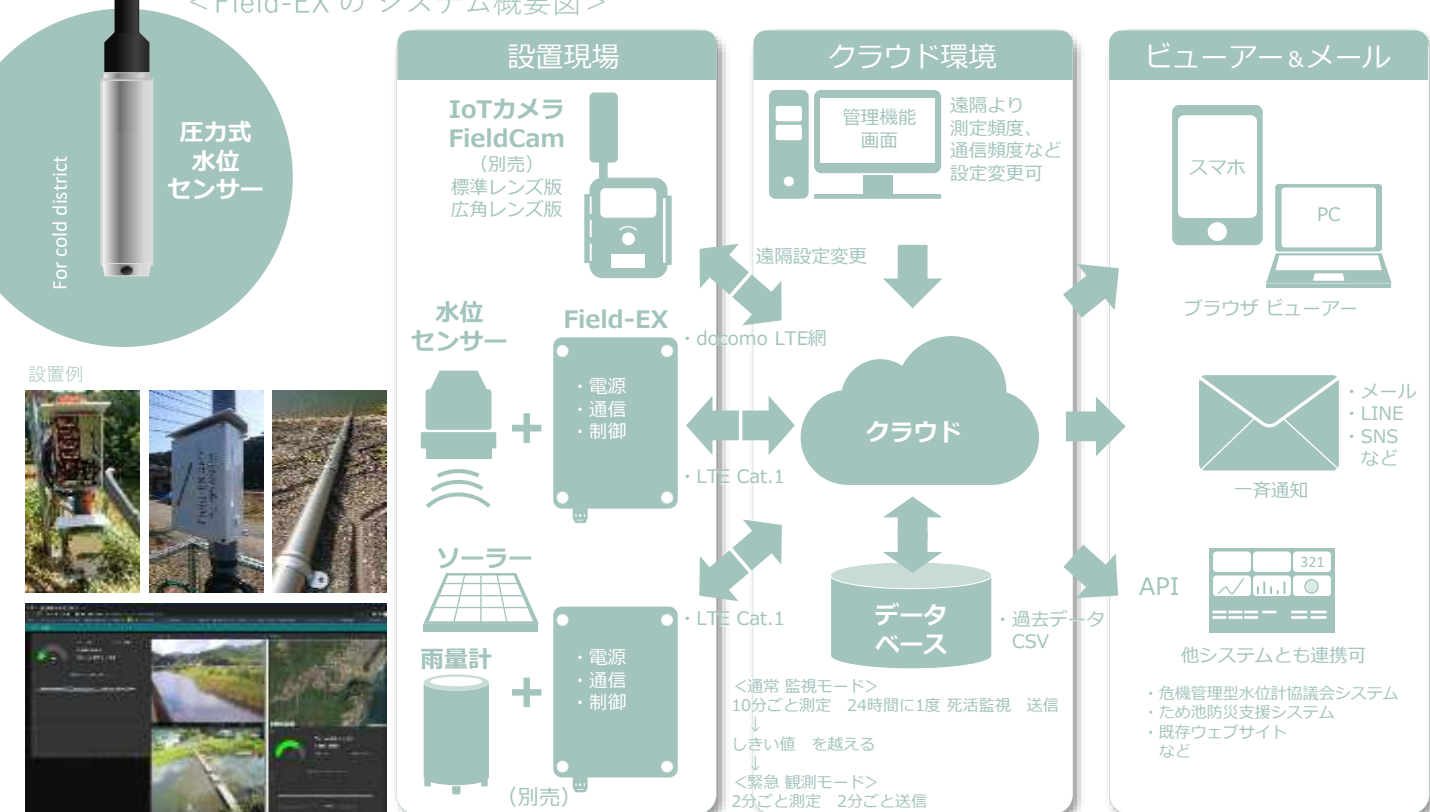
＜Field-EX の システム概要図＞

For cold district

圧力式
水位
センサー

設置例

設置現場

IoTカメラ
FieldCam
（別売）
標準レンズ版
広角レンズ版

水位
センサー

Field-EX

・電源
・通信
・制御

ソーラー

雨量計

・電源
・通信
・制御

（別売）

遠隔設定変更

・docomo LTE網

・LTE Cat.1

・LTE Cat.1

クラウド環境

管理機能
画面

遠隔より
測定頻度、
通信頻度など
設定変更可

クラウド

データ
ベース

・過去データ
CSV

＜通常 監視モード＞
10分ごと測定　24時間に1度 死活監視　送信
↓
しきい値　を越える
↓
＜緊急 観測モード＞
2分ごと測定　2分ごと送信

ビューアー＆メール

スマホ

PC

ブラウザ ビューアー

・メール
・LINE
・SNS
など

一斉通知

API

321

他システムとも連携可

・危機管理型水位計協議会システム
・ため池防災支援システム
・既存ウェブサイト
など